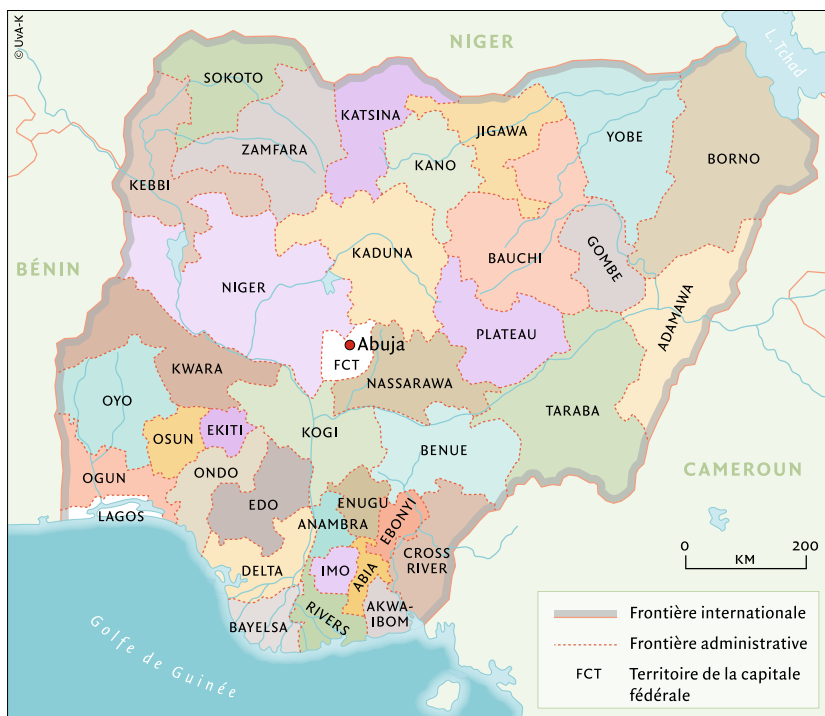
© UvA-K

NIGER

L. Tchad

SOKOTO

KATSINA

JIGAWA

YOBE

BORNO

ZAMFARA

KANO

KEBBI

BÉNIN

KADUNA

BAUCHI

GOMBE

NIGER

ADAMAWA

PLATEAU

Abuja

FCT

KWARA

NASSARAWA

OYO

TARABA

EKITI

OSUN

KOGI

BENUE

CAMEROUN

OGUN

ONDO

EDO

ENUGU

LAGOS

ANAMBRA

EBONYI

0 KM 200

IMO

CROSS RIVER

DELTA

ABIA

AKWA-IBOM

BAYELSA

RIVERS

Golfe de Guinée

Frontière internationale

Frontière administrative

FCT Territoire de la capitale fédérale